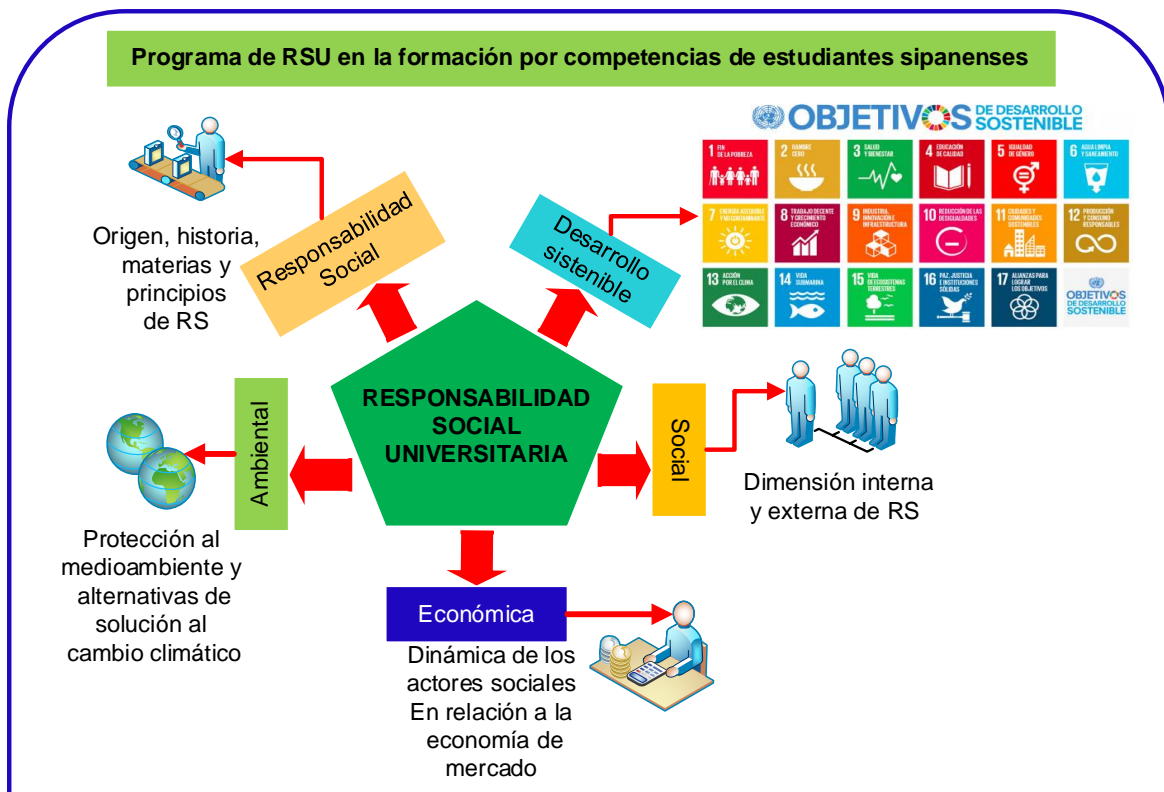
Programa de RSU en la formación por competencias de estudiantes sipanenses

OBJETIVOS DE DESARROLLO SOSTENIBLE

1 FIN DE LA POBREZA
2 HAMBRE CERO
3 SALUD Y BIENESTAR
4 EDUCACIÓN DE CALIDAD
5 IGUALDAD DE GÉNERO
6 AGUA LIMPIA Y SANEAMIENTO
7 ENERGÍA ASEQUIBLE Y NO CONTAMINANTE
8 TRABAJO DECENTE Y CRECIMIENTO ECONÓMICO
9 INDUSTRIA, INNOVACIÓN E INFRAESTRUCTURA
10 REDUCCIÓN DE LAS DESIGUALDADES
11 CIUDADES Y COMUNIDADES SOSTENIBLES
12 PRODUCCIÓN Y CONSUMO RESPONSABLES
13 ACCIÓN POR EL CLIMA
14 VIDA SUBMARINA
15 VIDA DE ECOSISTEMAS TERRESTRES
16 PAZ, JUSTICIA E INSTITUCIONES SÓLIDAS
17 ALIANZAS PARA LOGRAR LOS OBJETIVOS
OBJETIVOS DE DESARROLLO SOSTENIBLE

Responsabilidad Social

Desarrollo sistenible

Origen, historia, materias y principios de RS

RESPONSABILIDAD SOCIAL UNIVERSITARIA

Ambiental

Social

Dimensión interna y externa de RS

Protección al medioambiente y alternativas de solución al cambio climático

Económica

Dinámica de los actores sociales En relación a la economía de mercado